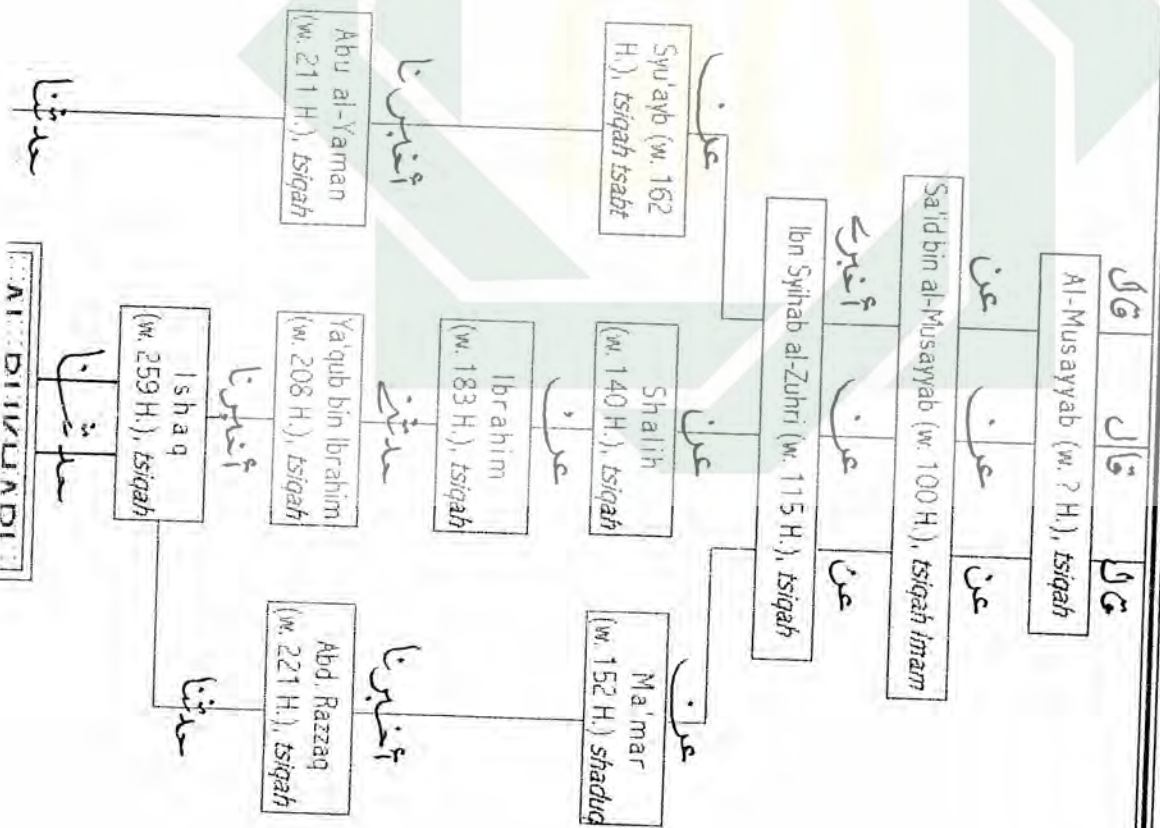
قال قال قال

Al-Musayyab (w. ? H.), tsiqah

عن عن عن

Sa'id bin al-Musayyab (w. 100 H.), tsiqah imam

أخبرني عن عن

Ibn Syihab al-Zuhri (w. 115 H.), tsiqah

عن عن عن

Syu'ayb (w. 162 H.), tsiqah tsabt

Shalih (w. 140 H.), tsiqah

Ma'mar (w. 152 H.) shaduq

أخبرنا عن أخبرنا

Ibrahim (w. 183 H.), tsiqah

حدثنا

Abu al-Yaman (w. 211 H.), tsiqah

Ya'qub bin Ibrahim (w. 208 H.), tsiqah

Abd. Razzaq (w. 221 H.), tsiqah

أخبرنا

Ishaq (w. 259 H.), tsiqah

حدثنا حدثنا حدثنا

AL-BUKHARI